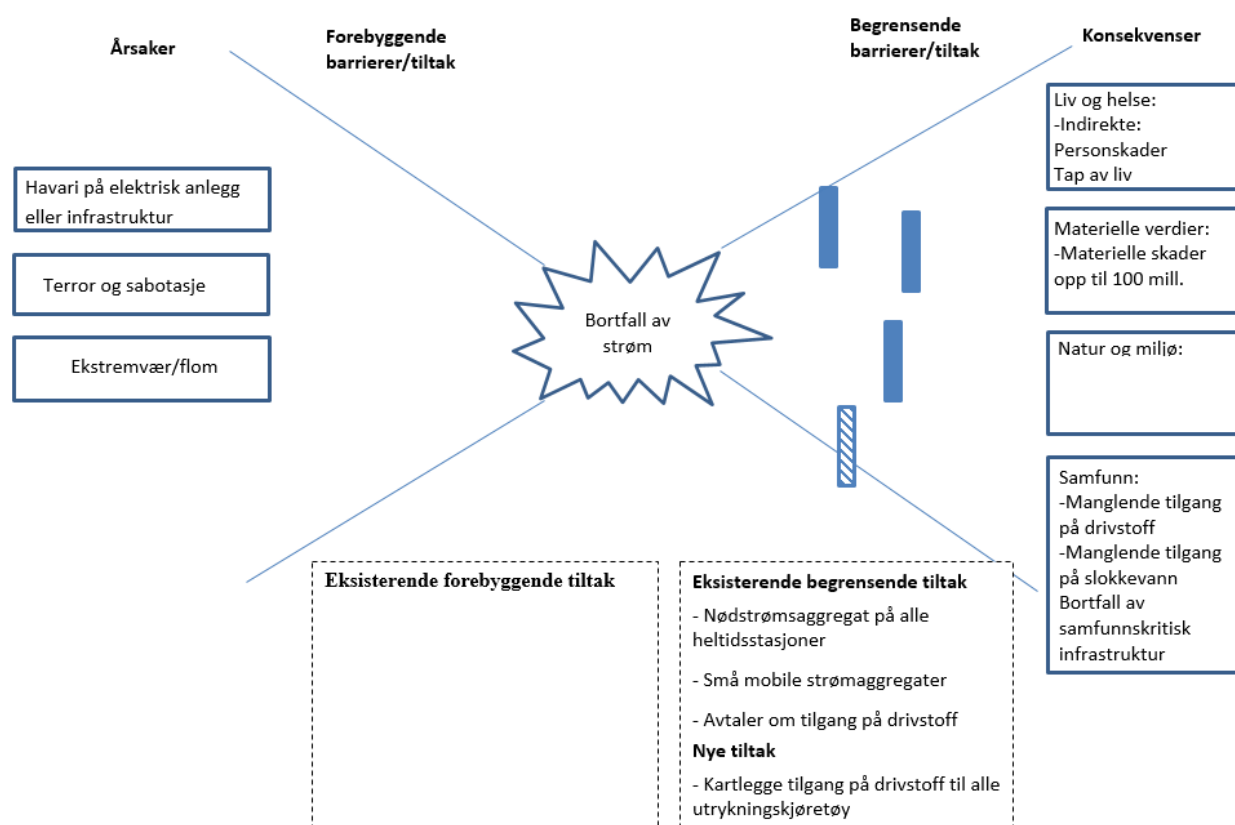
Årsaker

Forebyggende barrierer/tiltak

Begrensende barrierer/tiltak

Konsekvenser

Havari på elektrisk anlegg eller infrastruktur

Terror og sabotasje

Ekstremvær/flom

Bortfall av strøm

Liv og helse:
-Indirekte:
Personskader
Tap av liv

Materielle verdier:
-Materielle skader opp til 100 mill.

Natur og miljø:

Samfunn:
-Manglende tilgang på drivstoff
-Manglende tilgang på slokkevann
Bortfall av samfunnskritisk infrastruktur

Eksisterende forebyggende tiltak

Eksisterende begrensende tiltak

- Nødstrømsaggregat på alle heltidsstasjoner

- Små mobile strømaggregater

- Avtaler om tilgang på drivstoff

Nye tiltak

- Kartlegge tilgang på drivstoff til alle utrykningskjøretøy